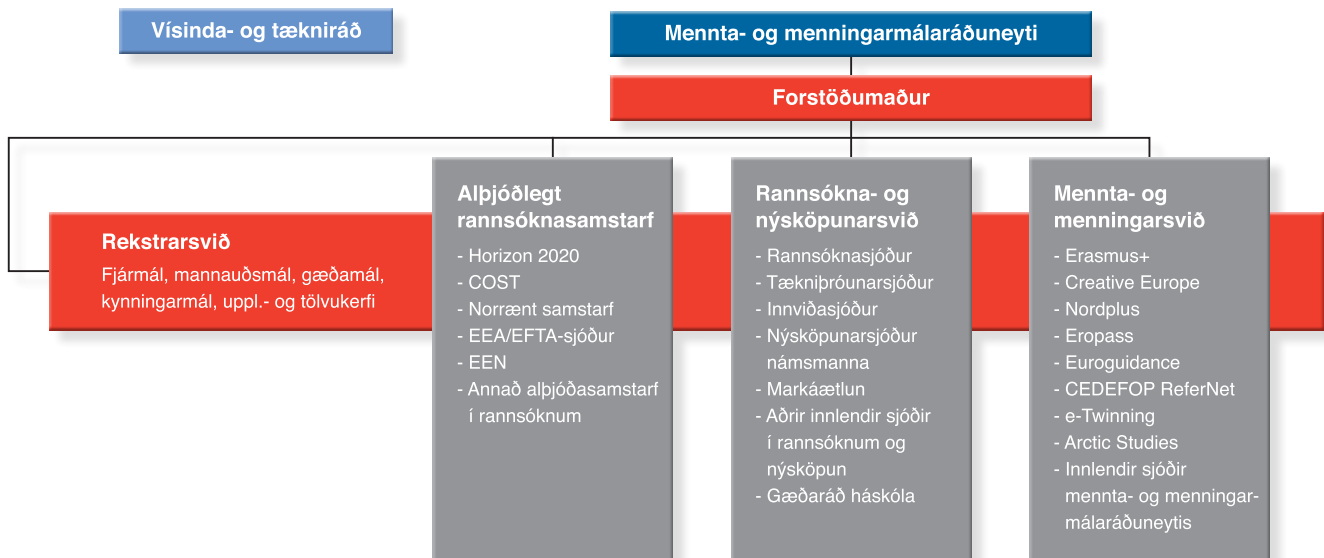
Vísinda- og tækniráð

Mennta- og menningarmálaráðuneyti

Forstöðumaður

Rekstrarsvið
Fjármál, mannauðsmál, gæðamál, kynningarmál, uppl.- og tölvukerfi

Alþjóðlegt rannsóknasamstarf
- Horizon 2020
- COST
- Norrænt samstarf
- EEA/EFTA-sjóður
- EEN
- Annað alþjóðasamstarf í rannsóknum

Rannsókna- og nýsköpunarsvið
- Rannsóknasjóður
- Tækniþróunarsjóður
- Innviðasjóður
- Nýsköpunarsjóður námsmanna
- Markáætlun
- Aðrir innlendir sjóðir í rannsóknum og nýsköpun
- Gæðaráð háskóla

Mennta- og menningarsvið
- Erasmus+
- Creative Europe
- Nordplus
- Eropass
- Euroguidance
- CEDEFOP ReferNet
- e-Twinning
- Arctic Studies
- Innlendir sjóðir mennta- og menningarmálaráðuneytis